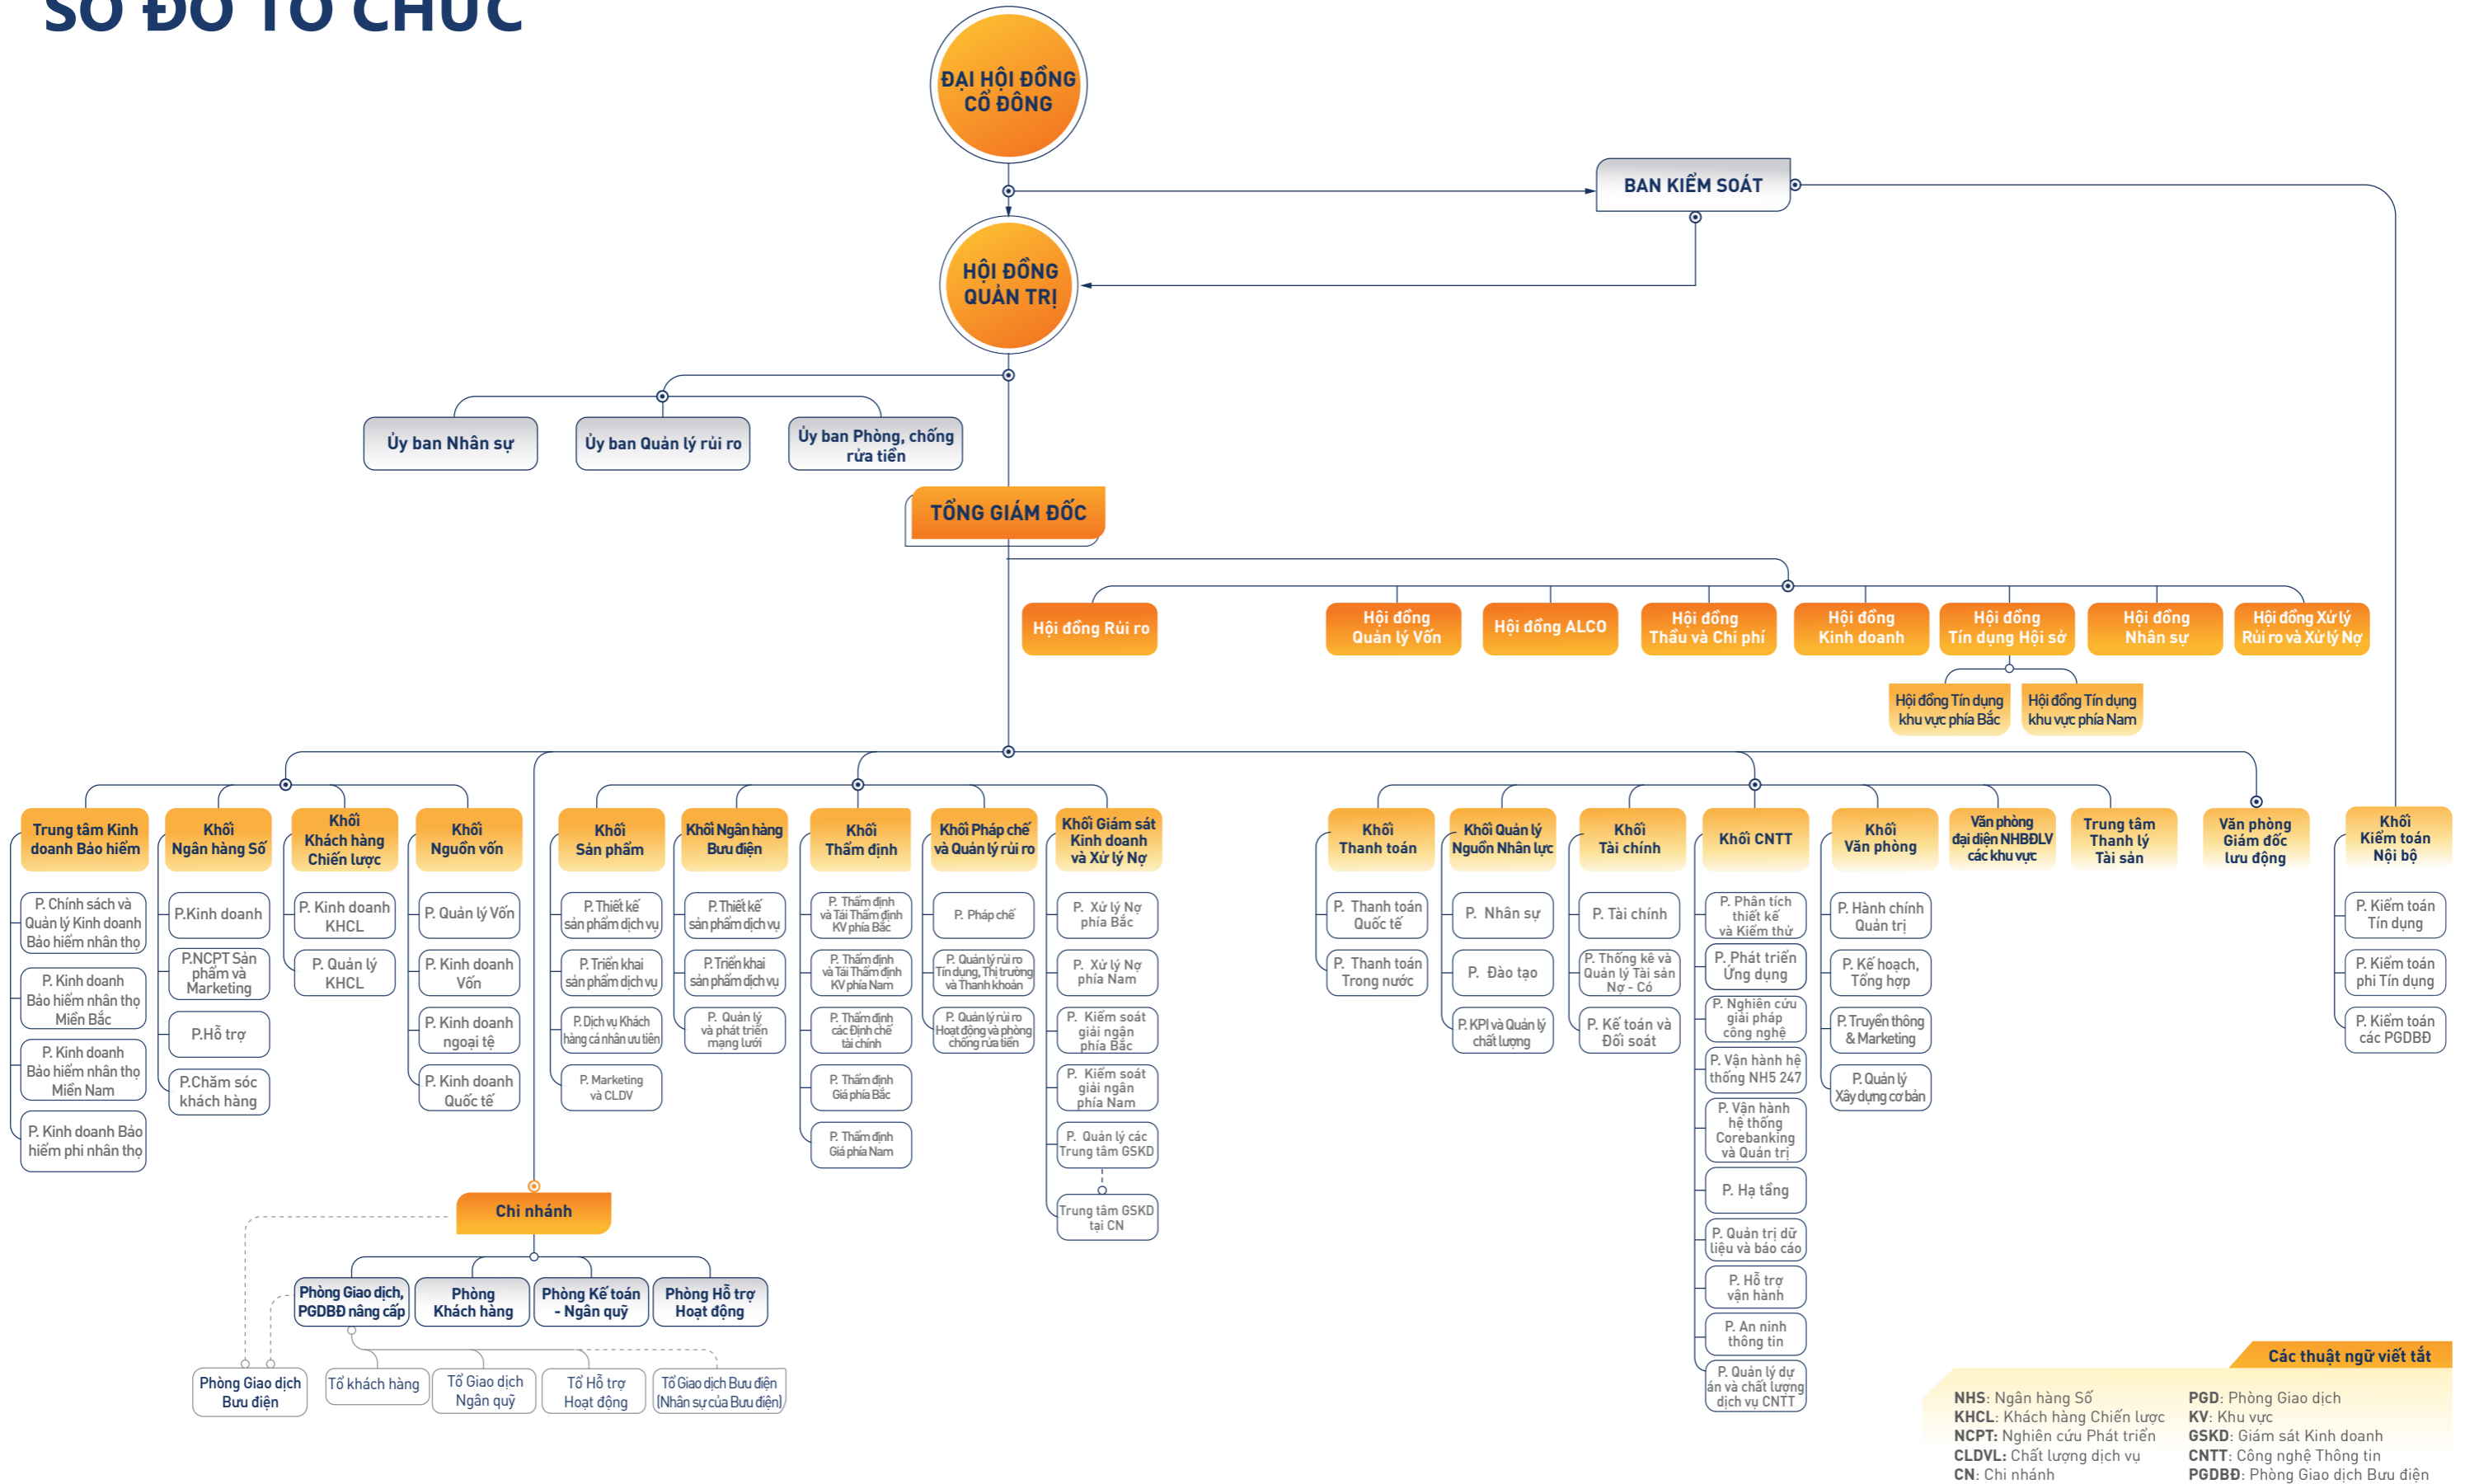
SƠ ĐỒ TỔ CHỨC

ĐẠI HỘI ĐỒNG CỔ ĐÔNG

BAN KIỂM SOÁT

HỘI ĐỒNG QUẢN TRỊ

Ủy ban Nhân sự
Ủy ban Quản lý rủi ro
Ủy ban Phòng, chống rửa tiền

TỔNG GIÁM ĐỐC

Hội đồng Rủi ro
Hội đồng Quản lý Vốn
Hội đồng ALCO
Hội đồng Thầu và Chi phí
Hội đồng Kinh doanh
Hội đồng Tín dụng Hội sở
Hội đồng Nhân sự
Hội đồng Xử lý Rủi ro và Xử lý Nợ
Hội đồng Tín dụng khu vực phía Bắc
Hội đồng Tín dụng khu vực phía Nam

Trung tâm Kinh doanh Bảo hiểm
P. Chính sách và Quản lý Kinh doanh Bảo hiểm nhân thọ
P. Kinh doanh Bảo hiểm nhân thọ Miền Bắc
P. Kinh doanh Bảo hiểm nhân thọ Miền Nam
P. Kinh doanh Bảo hiểm phi nhân thọ

Khối Ngân hàng Số
P.Kinh doanh
P.NCPT Sản phẩm và Marketing
P.Hỗ trợ
P.Chăm sóc khách hàng

Khối Khách hàng Chiến lược
P. Kinh doanh KHCL
P. Quản lý KHCL

Khối Nguồn vốn
P. Quản lý Vốn
P. Kinh doanh Vốn
P. Kinh doanh ngoại tệ
P. Kinh doanh Quốc tế

Khối Sản phẩm
P. Thiết kế sản phẩm dịch vụ
P. Triển khai sản phẩm dịch vụ
P. Dịch vụ Khách hàng cá nhân ưu tiên
P. Marketing và CLDV

Khối Ngân hàng Bưu điện
P. Thiết kế sản phẩm dịch vụ
P. Triển khai sản phẩm dịch vụ
P. Quản lý và phát triển mạng lưới

Khối Thẩm định
P. Thẩm định và Tái Thẩm định KV phía Bắc
P. Thẩm định và Tái Thẩm định KV phía Nam
P. Thẩm định các Định chế tài chính
P. Thẩm định Giá phía Bắc
P. Thẩm định Giá phía Nam

Khối Pháp chế và Quản lý rủi ro
P. Pháp chế
P. Quản lý rủi ro Tín dụng, Thị trường và Thanh khoản
P. Quản lý rủi ro Hoạt động và phòng chống rửa tiền

Khối Giám sát Kinh doanh và Xử lý Nợ
P. Xử lý Nợ phía Bắc
P. Xử lý Nợ phía Nam
P. Kiểm soát giải ngân phía Bắc
P. Kiểm soát giải ngân phía Nam
P. Quản lý các Trung tâm GSKD
Trung tâm GSKD tại CN

Khối Thanh toán
P. Thanh toán Quốc tế
P. Thanh toán Trong nước

Khối Quản lý Nguồn Nhân lực
P. Nhân sự
P. Đào tạo
P. KPI và Quản lý chất lượng

Khối Tài chính
P. Tài chính
P. Thống kê và Quản lý Tài sản Nợ - Có
P. Kế toán và Đối soát

Khối CNTT
P. Phân tích thiết kế và Kiểm thử
P. Phát triển Ứng dụng
P. Nghiên cứu giải pháp công nghệ
P. Vận hành hệ thống NHS 247
P. Vận hành hệ thống Corebanking và Quản trị
P. Hạ tầng
P. Quản trị dữ liệu và báo cáo
P. Hỗ trợ vận hành
P. An ninh thông tin
P. Quản lý dự án và chất lượng dịch vụ CNTT

Khối Văn phòng
P. Hành chính Quản trị
P. Kế hoạch, Tổng hợp
P. Truyền thông & Marketing
P. Quản lý Xây dựng cơ bản

Văn phòng đại diện NHBĐLV các khu vực
Trung tâm Thanh lý Tài sản
Văn phòng Giám đốc lưu động

Khối Kiểm toán Nội bộ
P. Kiểm toán Tín dụng
P. Kiểm toán phi Tín dụng
P. Kiểm toán các PGDBĐ

Chi nhánh
Phòng Giao dịch, PGDBĐ nâng cấp
Phòng Khách hàng
Phòng Kế toán - Ngân quỹ
Phòng Hỗ trợ Hoạt động
Phòng Giao dịch Bưu điện
Tổ khách hàng
Tổ Giao dịch Ngân quỹ
Tổ Hỗ trợ Hoạt động
Tổ Giao dịch Bưu điện (Nhân sự của Bưu điện)

Các thuật ngữ viết tắt
NHS: Ngân hàng Số
KHCL: Khách hàng Chiến lược
NCPT: Nghiên cứu Phát triển
CLDVL: Chất lượng dịch vụ
CN: Chi nhánh
PGD: Phòng Giao dịch
KV: Khu vực
GSKD: Giám sát Kinh doanh
CNTT: Công nghệ Thông tin
PGDBĐ: Phòng Giao dịch Bưu điện